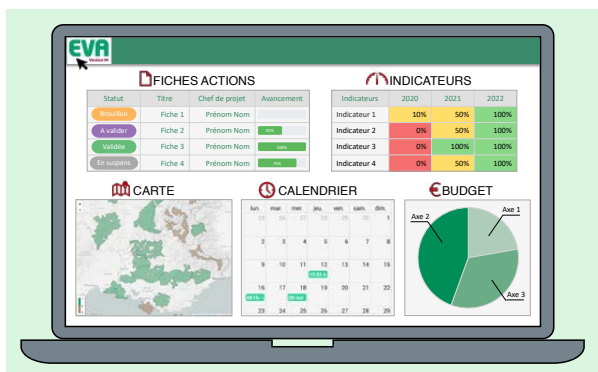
EVA
Version M

FICHES ACTIONS

| Statut | Titre | Chef de projet | Avancement |
|---|---|---|---|
| Brouillon | Fiche 1 | Prénom Nom | |
| A valider | Fiche 2 | Prénom Nom | 30% |
| Validée | Fiche 3 | Prénom Nom | 100% |
| En suspens | Fiche 4 | Prénom Nom | 70% |

INDICATEURS

| Indicateurs | 2020 | 2021 | 2022 |
|---|---|---|---|
| Indicateur 1 | 10% | 50% | 100% |
| Indicateur 2 | 0% | 50% | 100% |
| Indicateur 3 | 0% | 100% | 100% |
| Indicateur 4 | 0% | 50% | 100% |

CARTE

CALENDRIER

| lun. | mar. | mer. | jeu. | ven. | sam. | dim. |
|---|---|---|---|---|---|---|
| 30 | 31 | 1 | 2 | 3 | 4 | 5 |
| 6 | 7 | 8 | 9 | 10 | 11 | 12 |
| 13 | 14 | 15 | 16 | 17 | 18 | 19 |
| 20 | 21 | 22 | 23 | 24 | 25 | 26 |
| 27 | 28 | 29 | 30 | 1 | 2 | 3 |

BUDGET

Axe 1
Axe 2
Axe 3